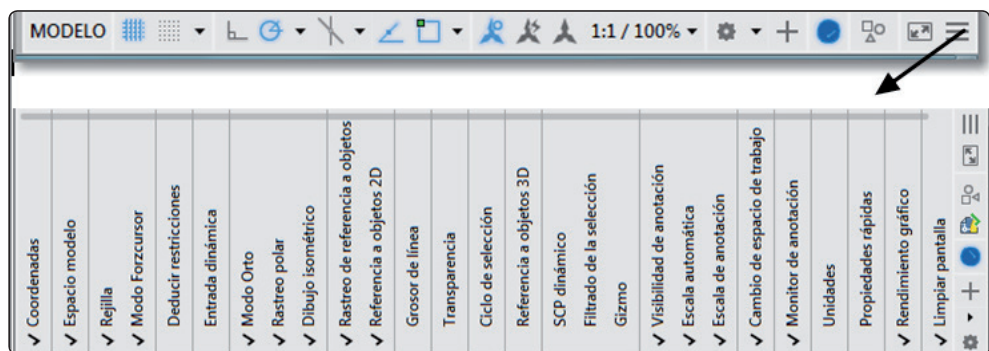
MODELO 1:1 / 100%

✓ Coordenadas
✓ Espacio modelo
✓ Rejilla
✓ Modo Forzcursor
Deducir restricciones
Entrada dinámica
✓ Modo Orto
✓ Rastreo polar
✓ Dibujo isométrico
✓ Rastreo de referencia a objetos
✓ Referencia a objetos 2D
Grosor de línea
Transparencia
Ciclo de selección
Referencia a objetos 3D
SCP dinámico
Filtrado de la selección
Gizmo
✓ Visibilidad de anotación
✓ Escala automática
✓ Escala de anotación
✓ Cambio de espacio de trabajo
✓ Monitor de anotación
Unidades
Propiedades rápidas
✓ Rendimiento gráfico
✓ Limpiar pantalla